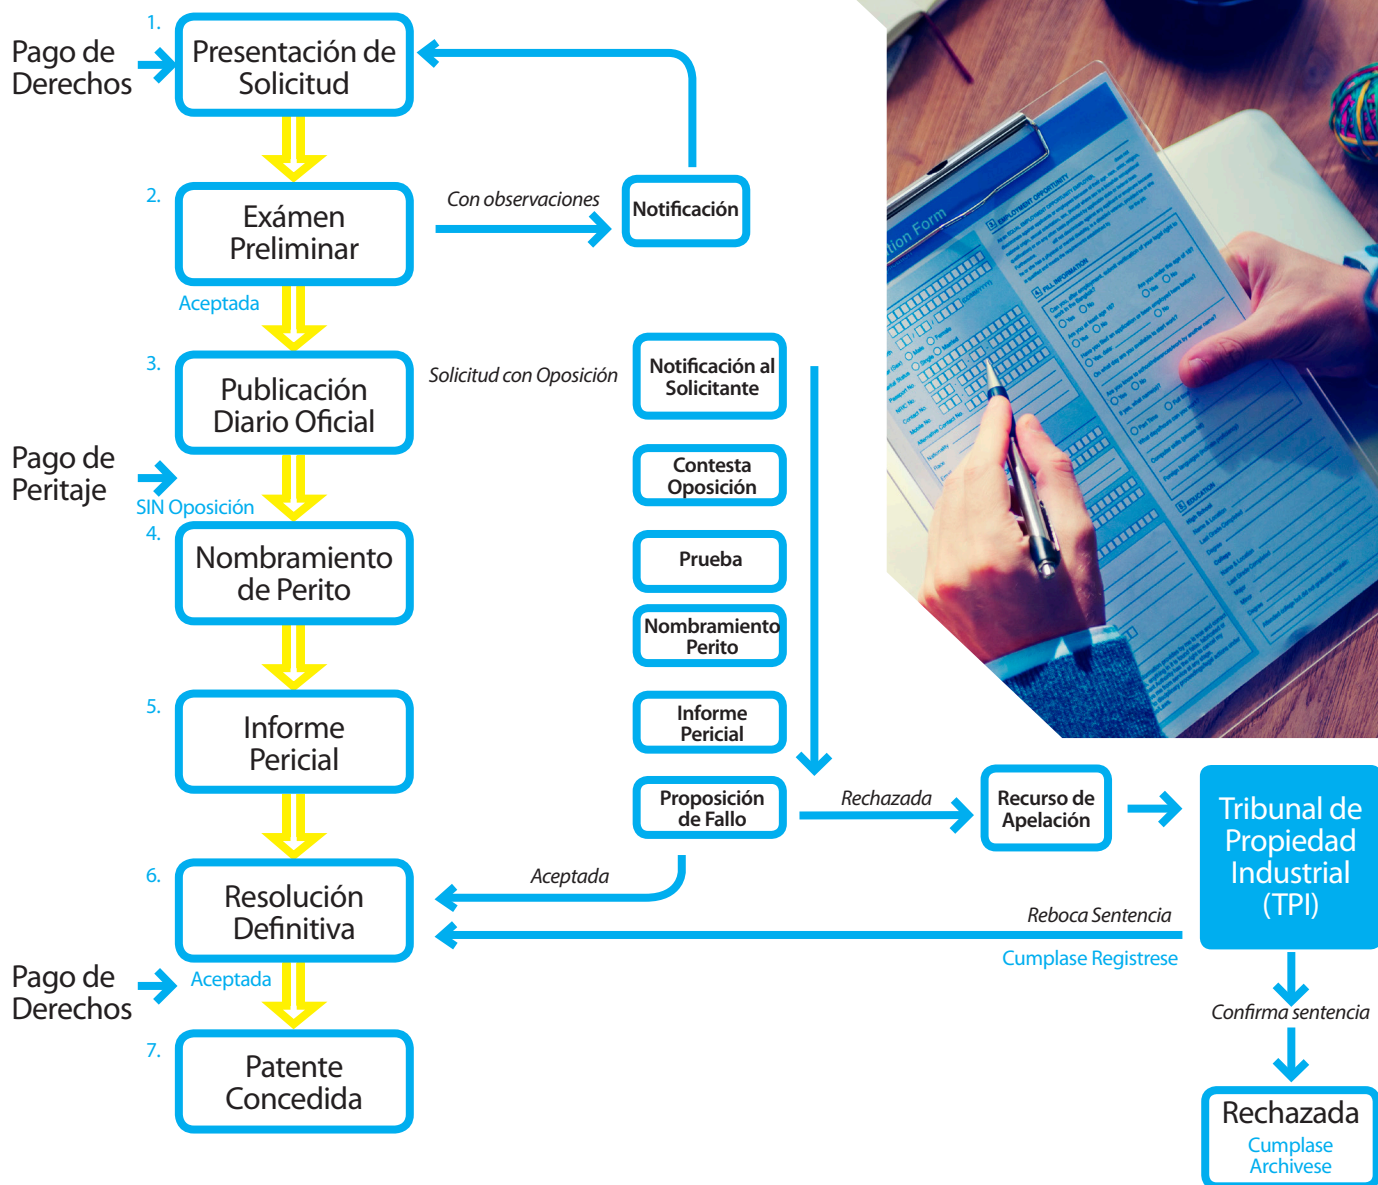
1.

Pago de Derechos

Presentación de Solicitud

2.

Exámen Preliminar

Con observaciones

Notificación

Aceptada

3.

Publicación Diario Oficial

Solicitud con Oposición

Notificación al Solicitante

Contesta Oposición

Prueba

Nombramiento Perito

Informe Pericial

Proposición de Fallo

Pago de Peritaje

SIN Oposición

4.

Nombramiento de Perito

5.

Informe Pericial

Rechazada

Recurso de Apelación

Tribunal de Propiedad Industrial (TPI)

6.

Resolución Definitiva

Aceptada

Reboca Sentencia

Cumplase Registrese

Pago de Derechos

Aceptada

Confirma sentencia

7.

Patente Concedida

Rechazada

Cumplase Archivese